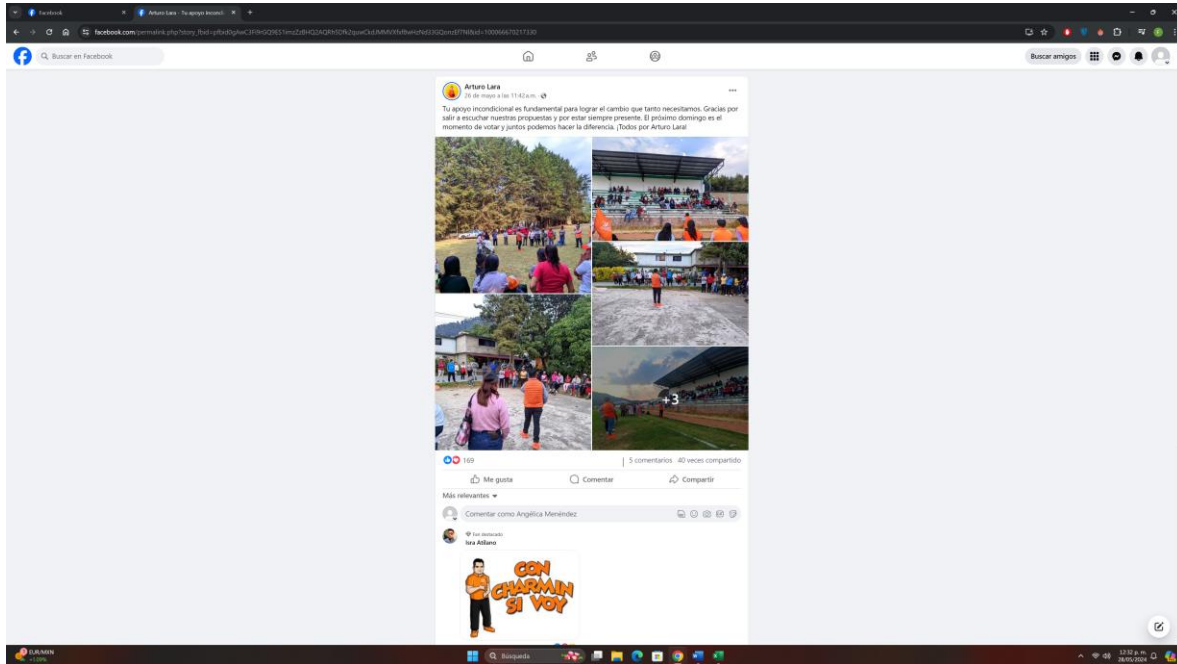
Facebook
Arturo Lara - Tu apoyo incondi...
facebook.com/permalink.php?story_fbid=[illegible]
Buscar en Facebook
Buscar amigos

Arturo Lara
26 de mayo a las 11:42 a.m.

Tu apoyo incondicional es fundamental para lograr el cambio que tanto necesitamos. Gracias por salir a escuchar nuestras propuestas y por estar siempre presente. El próximo domingo es el momento de votar y juntos podemos hacer la diferencia. ¡Todos por Arturo Lara!

+3

169
5 comentarios 40 veces compartido

Me gusta
Comentar
Compartir

Más relevantes

Comentar como Angélica Menéndez

Fan destacado
Isra Atilano

CON CHARMIN SI VOY

EUR/MXN
Búsqueda
12:32 p. m.
28/05/2024